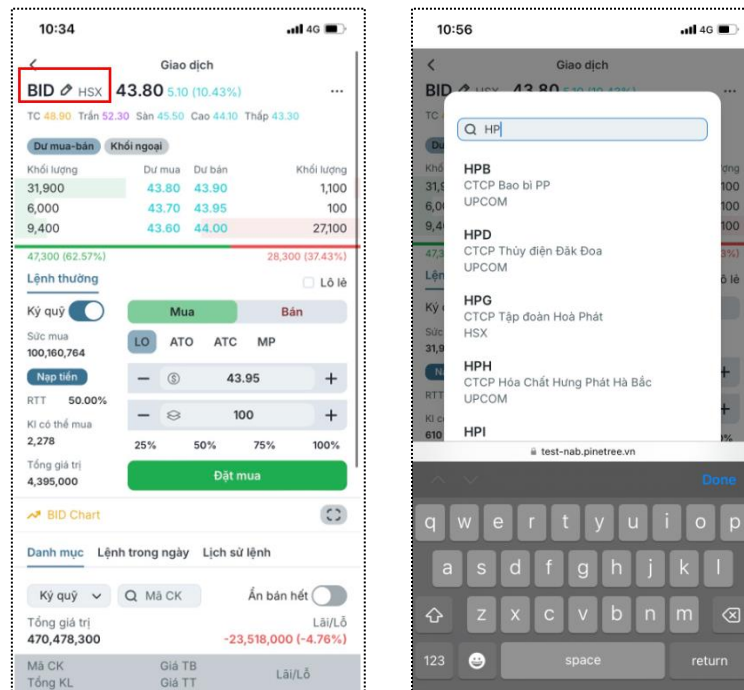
10:34

Giao dịch

BID HSX 43.80 5.10 (10.43%)

TC 48.90 Trần 52.30 Sàn 45.50 Cao 44.10 Thấp 43.30

Dư mua-bán Khối ngoại

| Khối lượng | Dư mua | Dư bán | Khối lượng |
|---|---|---|---|
| 31,900 | 43.80 | 43.90 | 1,100 |
| 6,000 | 43.70 | 43.95 | 100 |
| 9,400 | 43.60 | 44.00 | 27,100 |

47,300 (62.57%) 28,300 (37.43%)

Lệnh thường Lô lẻ

Ký quỹ

Mua Bán

Sức mua 100,160,764

LO ATO ATC MP

Nạp tiền

43.95

RTT 50.00%

100

Kl có thể mua 2,278

25% 50% 75% 100%

Tổng giá trị 4,395,000

Đặt mua

BID Chart

Danh mục Lệnh trong ngày Lịch sử lệnh

Ký quỹ Mã CK Ẩn bán hết

Tổng giá trị 470,478,300

Lãi/Lỗ -23,518,000 (-4.76%)

Mã CK Tổng KL Giá TB Giá TT Lãi/Lỗ

10:56

Giao dịch

HP

HPB
CTCP Bao bì PP
UPCOM

HPD
CTCP Thủy điện Đăk Đoa
UPCOM

HPG
CTCP Tập đoàn Hoà Phát
HSX

HPH
CTCP Hóa Chất Hưng Phát Hà Bắc
UPCOM

HPI

test-nab.pinetree.vn

Done

q w e r t y u i o p
a s d f g h j k l
z x c v b n m
123 space return